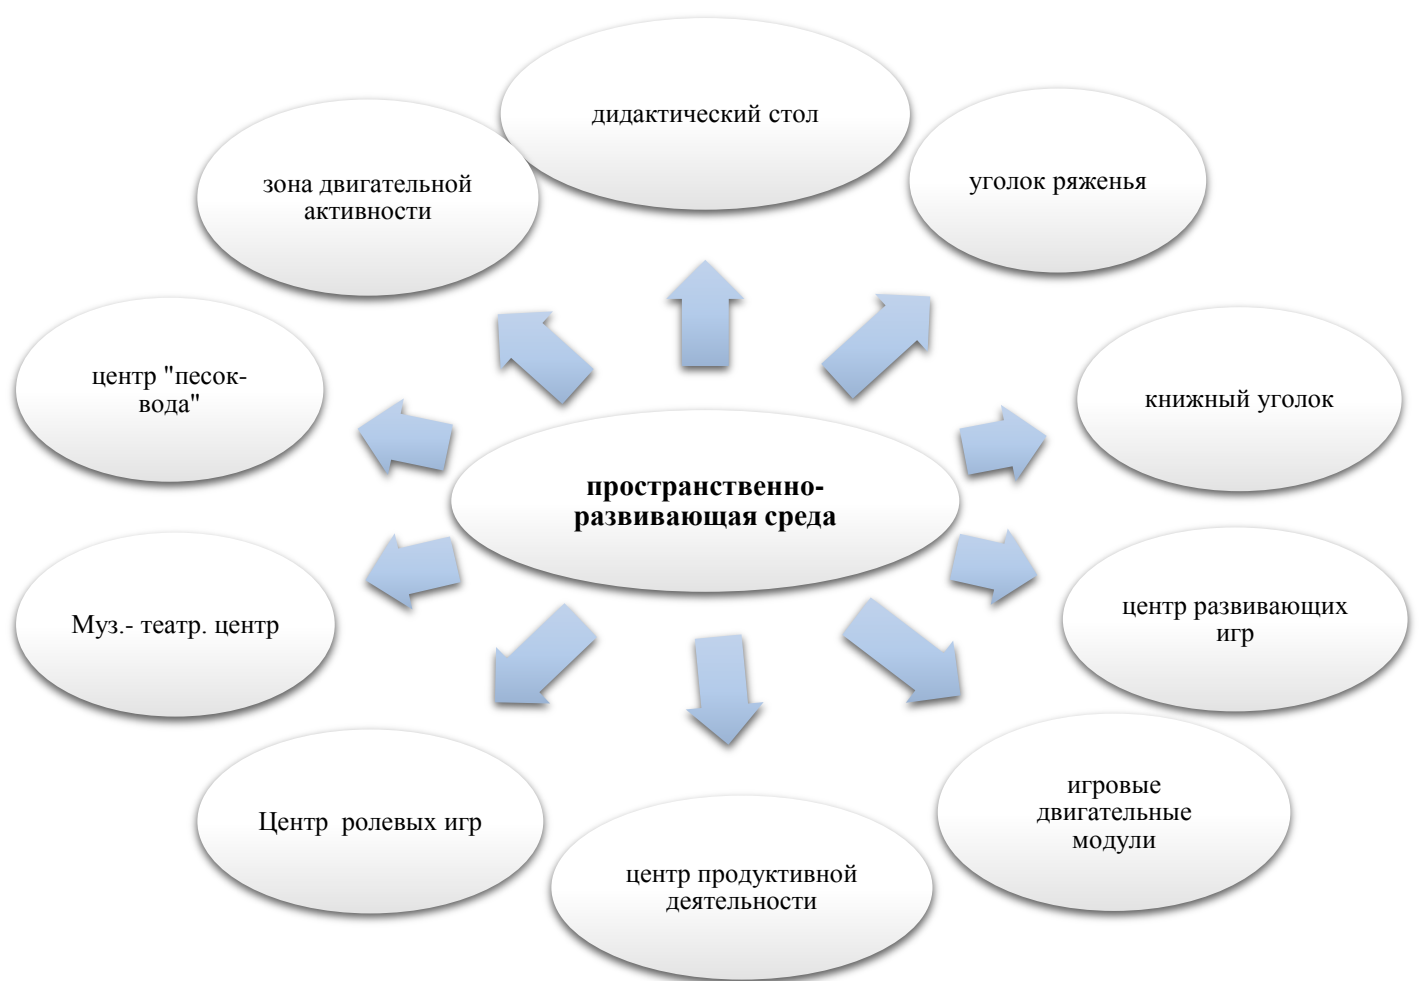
пространственно-развивающая среда

дидактический стол

уголок ряженья

книжный уголок

центр развивающих игр

игровые двигательные модули

центр продуктивной деятельности

Центр ролевых игр

Муз.- театр. центр

центр "песок-вода"

зона двигательной активности